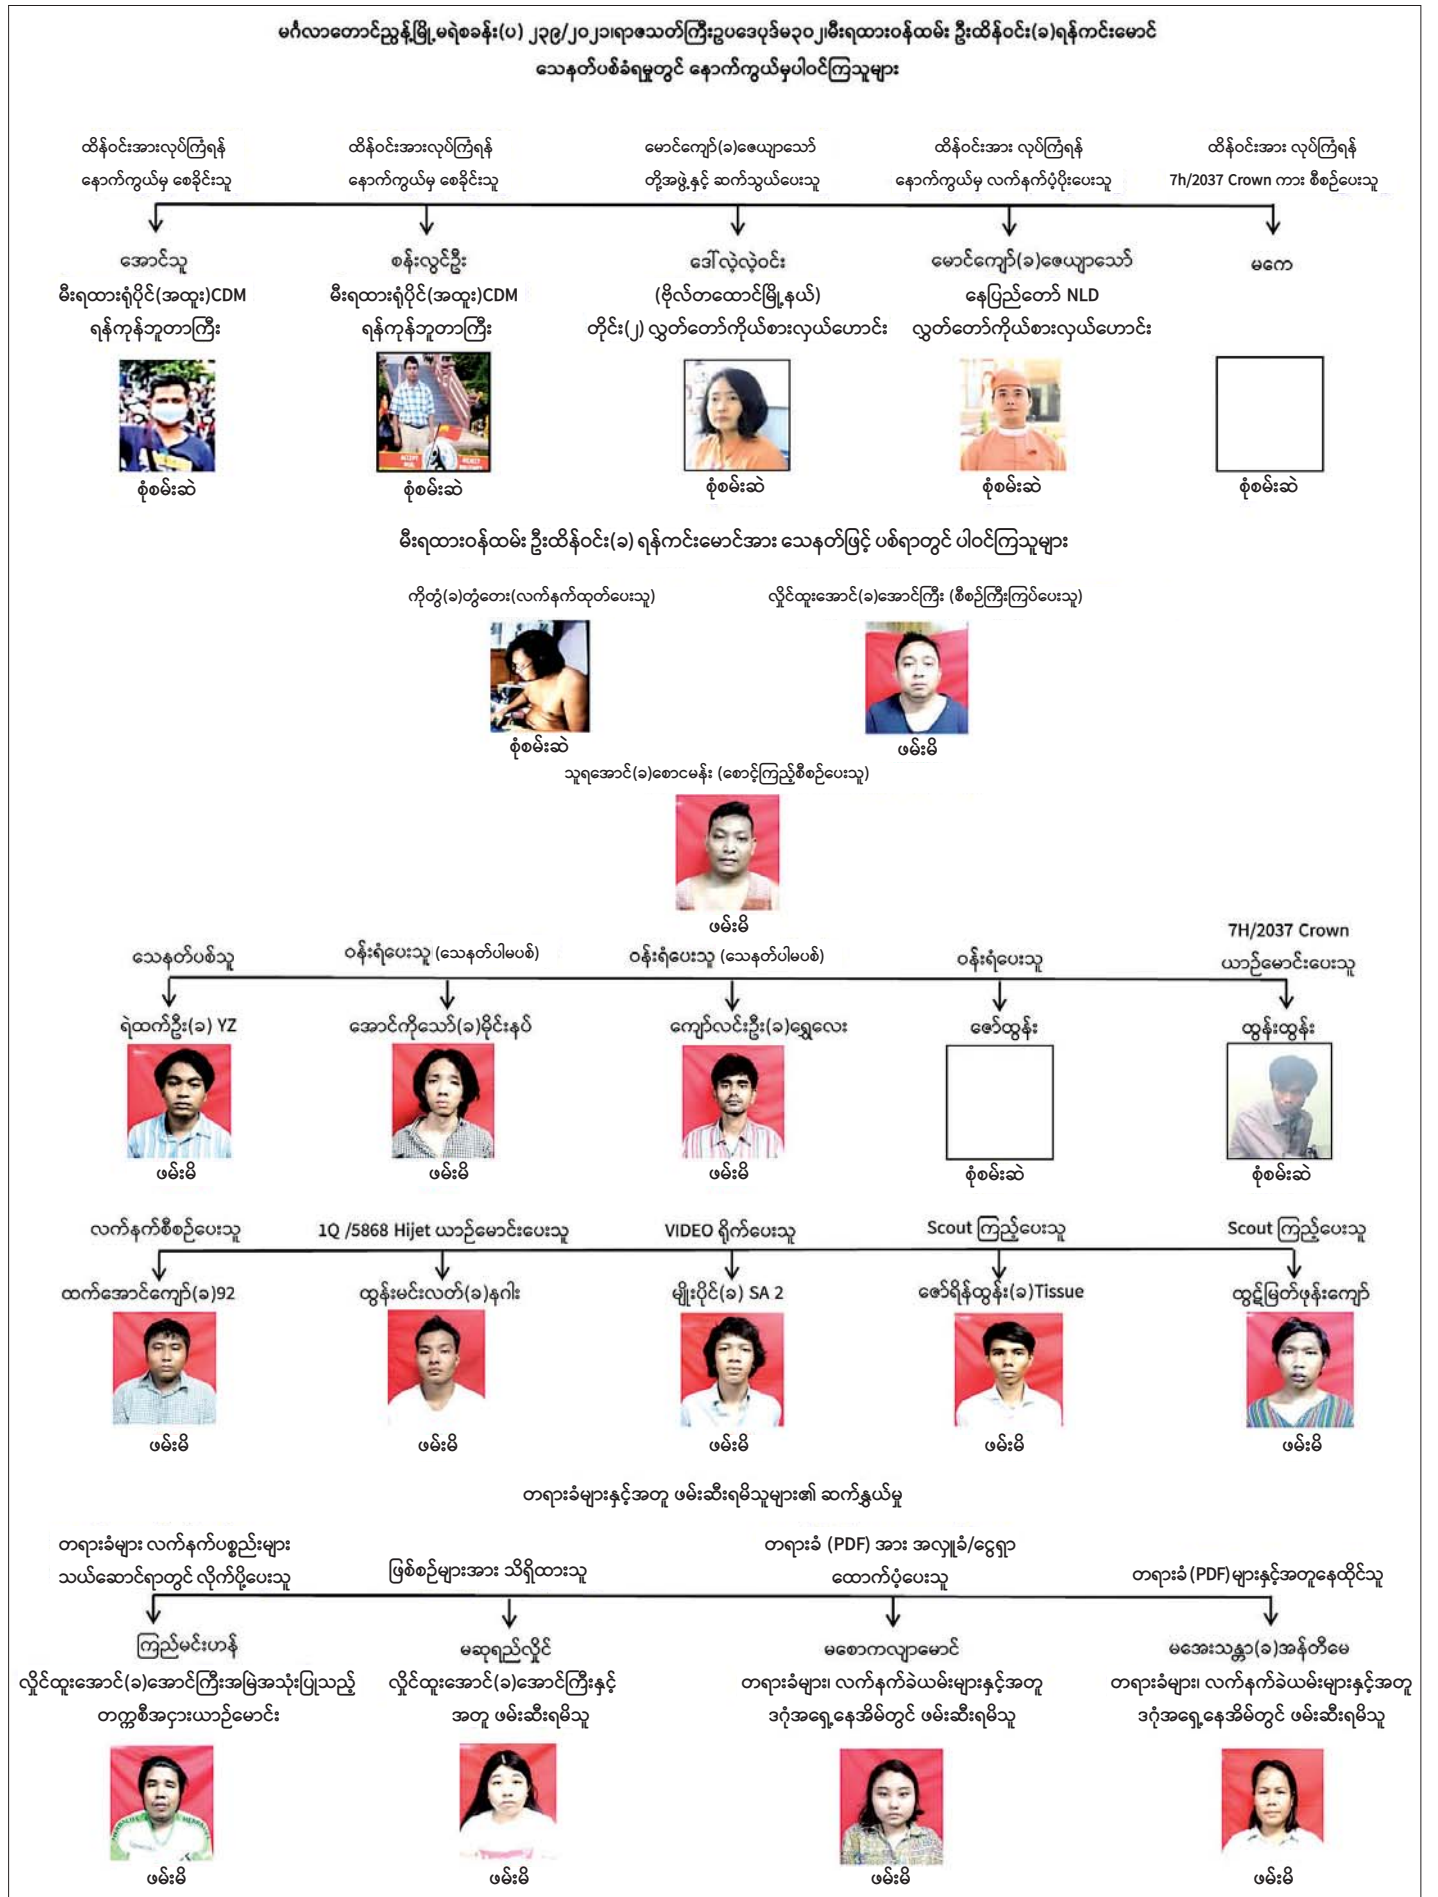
မင်္ဂလာတောင်ညွန့်မြို့နယ်ရဲစခန်း(ပ) ၂၃၉/၂၀၂၁ရာဇသတ်ကြီးဥပဒေပုဒ်မ၃၀၂မီးရထားဝန်ထမ်း ဦးထိန်ဝင်း(ခ)ရန်ကင်းမောင်
သေနတ်ပစ်ခံရမှုတွင် နောက်ကွယ်မှပါဝင်ကြသူများ

ထိန်ဝင်းအားလုပ်ကြံရန် နောက်ကွယ်မှ စေခိုင်းသူ

ထိန်ဝင်းအားလုပ်ကြံရန် နောက်ကွယ်မှ စေခိုင်းသူ

မောင်ကျော်(ခ)ဇေယျာသော် တို့အဖွဲ့နှင့် ဆက်သွယ်ပေးသူ

ထိန်ဝင်းအား လုပ်ကြံရန် နောက်ကွယ်မှ လက်နက်ပံ့ပိုးပေးသူ

ထိန်ဝင်းအား လုပ်ကြံရန် 7h/2037 Crown ကား စီစဉ်ပေးသူ

အောင်သူ
မီးရထားရုံပိုင်(အထူး)CDM
ရန်ကုန်ဘူတာကြီး
စုံစမ်းဆဲ

စန်းလွင်ဦး
မီးရထားရုံပိုင်(အထူး)CDM
ရန်ကုန်ဘူတာကြီး
စုံစမ်းဆဲ

ဒေါ်လှဲ့လှဲ့ဝင်း
(ဗိုလ်တထောင်မြို့နယ်)
တိုင်း(၂) လွှတ်တော်ကိုယ်စားလှယ်ဟောင်း
စုံစမ်းဆဲ

မောင်ကျော်(ခ)ဇေယျာသော်
နေပြည်တော် NLD
လွှတ်တော်ကိုယ်စားလှယ်ဟောင်း
စုံစမ်းဆဲ

မကေ
စုံစမ်းဆဲ

မီးရထားဝန်ထမ်း ဦးထိန်ဝင်း(ခ) ရန်ကင်းမောင်အား သေနတ်ဖြင့် ပစ်ရာတွင် ပါဝင်ကြသူများ

ကိုတွံ(ခ)တွံတေး(လက်နက်ထုတ်ပေးသူ)
စုံစမ်းဆဲ

လှိုင်ထူးအောင်(ခ)အောင်ကြီး (စီစဉ်ကြီးကြပ်ပေးသူ)
ဖမ်းမိ

သူရအောင်(ခ)စောငမန်း (စောင့်ကြည့်စီစဉ်ပေးသူ)
ဖမ်းမိ

သေနတ်ပစ်သူ

ဝန်းရံပေးသူ (သေနတ်ပါမပစ်)

ဝန်းရံပေးသူ (သေနတ်ပါမပစ်)

ဝန်းရံပေးသူ

7H/2037 Crown ယာဉ်မောင်းပေးသူ

ရဲထက်ဦး(ခ) YZ
ဖမ်းမိ

အောင်ကိုသော်(ခ)မိုင်းနပ်
ဖမ်းမိ

ကျော်လင်းဦး(ခ)ရွှေလေး
ဖမ်းမိ

ဇော်ထွန်း
စုံစမ်းဆဲ

ထွန်းထွန်း
စုံစမ်းဆဲ

လက်နက်စီစဉ်ပေးသူ

1Q /5868 Hijet ယာဉ်မောင်းပေးသူ

VIDEO ရိုက်ပေးသူ

Scout ကြည့်ပေးသူ

Scout ကြည့်ပေးသူ

ထက်အောင်ကျော်(ခ)92
ဖမ်းမိ

ထွန်းမင်းလတ်(ခ)နဂါး
ဖမ်းမိ

မျိုးပိုင်(ခ) SA 2
ဖမ်းမိ

ဇော်ရိန်ထွန်း(ခ)Tissue
ဖမ်းမိ

ထွဋ်မြတ်ဖုန်းကျော်
ဖမ်းမိ

တရားခံများနှင့်အတူ ဖမ်းဆီးရမိသူများ၏ ဆက်နွယ်မှု

တရားခံများ လက်နက်ပစ္စည်းများ သယ်ဆောင်ရာတွင် လိုက်ပို့ပေးသူ

ဖြစ်စဉ်များအား သိရှိထားသူ

တရားခံ (PDF) အား အလှူခံ/ငွေရှာ ထောက်ပံ့ပေးသူ

တရားခံ (PDF) များနှင့်အတူနေထိုင်သူ

ကြည်မင်းဟန်
လှိုင်ထူးအောင်(ခ)အောင်ကြီးအမြဲအသုံးပြုသည့် တက္ကစီအငှားယာဉ်မောင်း
ဖမ်းမိ

မဆုရည်လှိုင်
လှိုင်ထူးအောင်(ခ)အောင်ကြီးနှင့် အတူ ဖမ်းဆီးရမိသူ
ဖမ်းမိ

မစောကလျာမောင်
တရားခံများ၊ လက်နက်ခဲယမ်းများနှင့်အတူ ဒဂုံအရှေ့နေအိမ်တွင် ဖမ်းဆီးရမိသူ
ဖမ်းမိ

မအေးသန္တာ(ခ)အန်ကီမေ
တရားခံများ၊ လက်နက်ခဲယမ်းများနှင့်အတူ ဒဂုံအရှေ့နေအိမ်တွင် ဖမ်းဆီးရမိသူ
ဖမ်းမိ